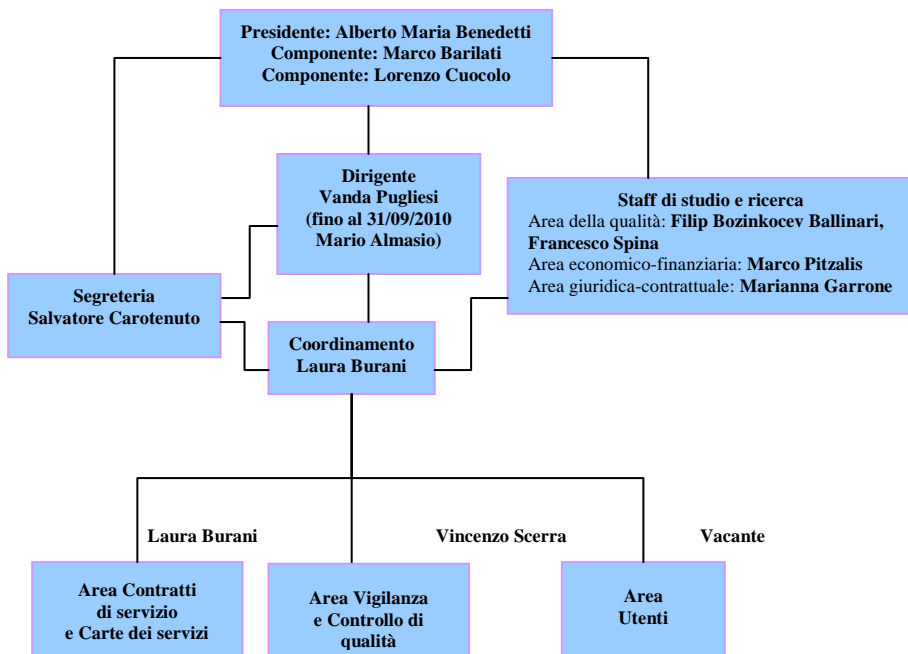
Presidente: Alberto Maria Benedetti
Componente: Marco Barilati
Componente: Lorenzo Cuocolo

Dirigente
Vanda Pugliesi
(fino al 31/09/2010
Mario Almasio)

Staff di studio e ricerca
Area della qualità: Filip Bozinkocev Ballinari, Francesco Spina
Area economico-finanziaria: Marco Pitzalis
Area giuridica-contrattuale: Marianna Garrone

Segreteria
Salvatore Carotenuto

Coordinamento
Laura Burani

Laura Burani

Vincenzo Scerra

Vacante

Area Contratti di servizio e Carte dei servizi

Area Vigilanza e Controllo di qualità

Area Utenti